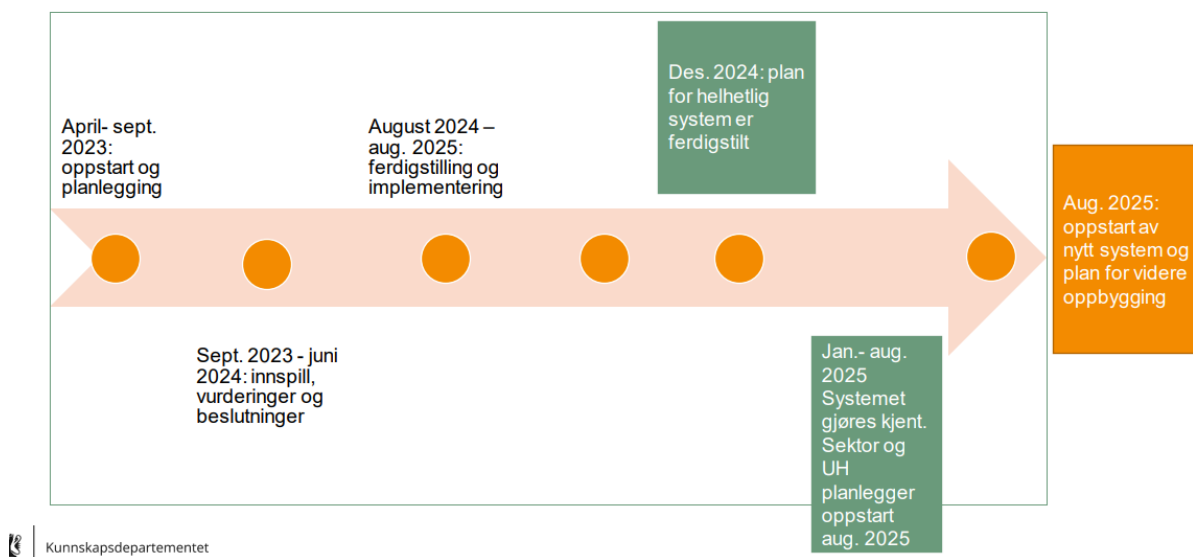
April- sept. 2023: oppstart og planlegging

Sept. 2023 - juni 2024: innspill, vurderinger og beslutninger

August 2024 – aug. 2025: ferdigstilling og implementering

Des. 2024: plan for helhetlig system er ferdigstilt

Jan.- aug. 2025 Systemet gjøres kjent. Sektor og UH planlegger oppstart aug. 2025

Aug. 2025: oppstart av nytt system og plan for videre oppbygging

Kunnskapsdepartementet